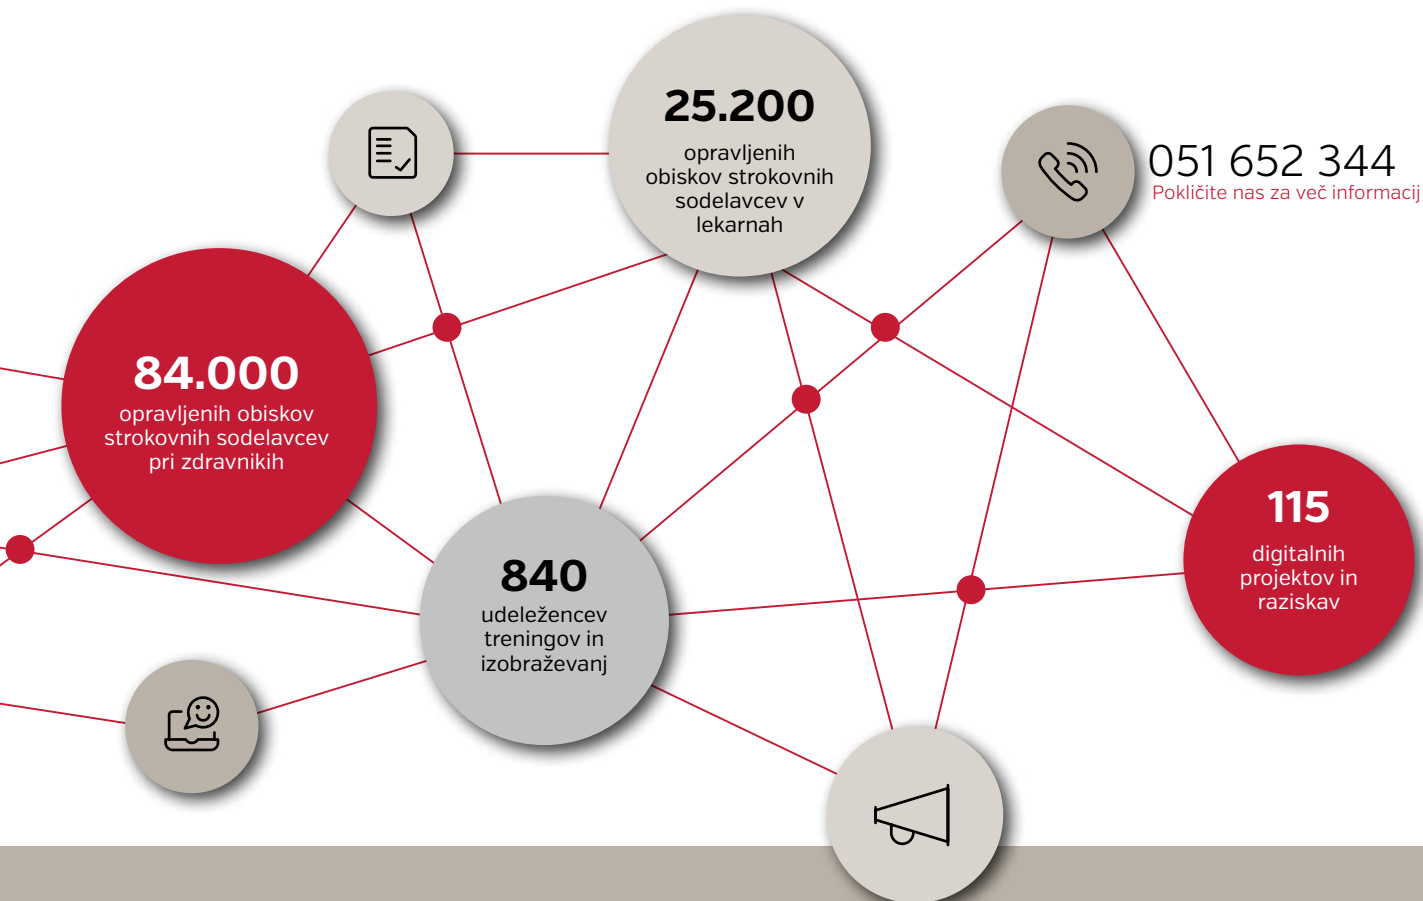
25.200
opravljenih obiskov strokovnih sodelavcev v lekarnah

051 652 344
Pokličite nas za več informacij

84.000
opravljenih obiskov strokovnih sodelavcev pri zdravnikih

840
udeležencev treningov in izobraževanj

115
digitalnih projektov in raziskav